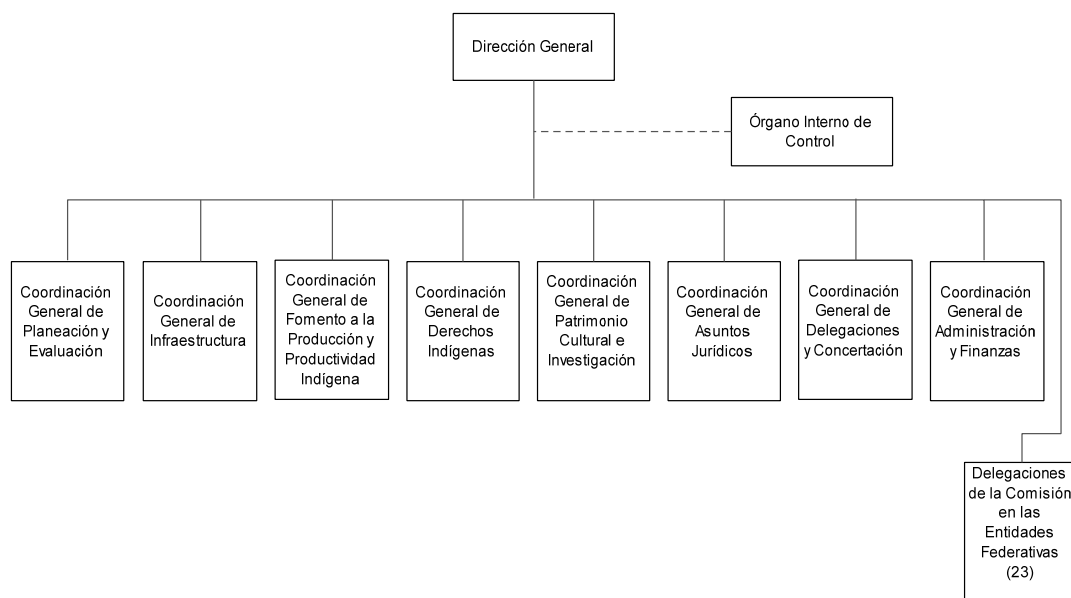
Dirección General

Órgano Interno de Control

Coordinación General de Planeación y Evaluación

Coordinación General de Infraestructura

Coordinación General de Fomento a la Producción y Productividad Indígena

Coordinación General de Derechos Indígenas

Coordinación General de Patrimonio Cultural e Investigación

Coordinación General de Asuntos Jurídicos

Coordinación General de Delegaciones y Concertación

Coordinación General de Administración y Finanzas

Delegaciones de la Comisión en las Entidades Federativas (23)